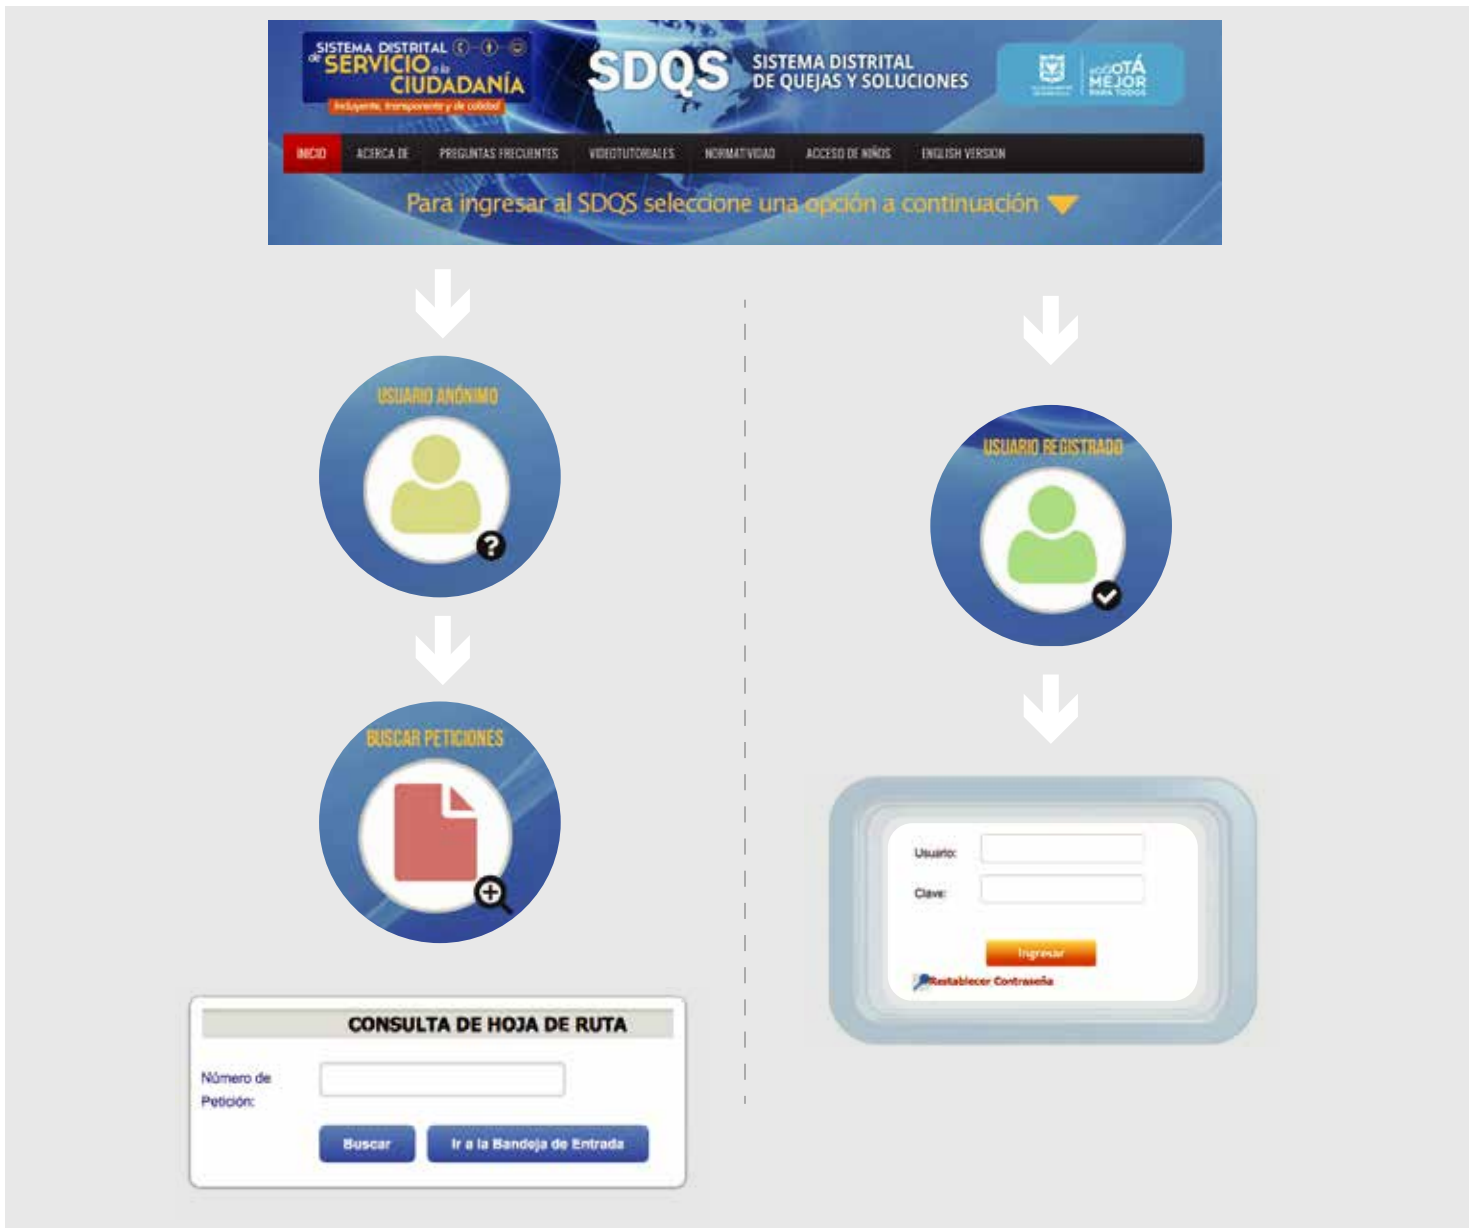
SISTEMA DISTRITAL de SERVICIO a la CIUDADANÍA
Incluyente, transparente y de calidad

SDQS SISTEMA DISTRITAL DE QUEJAS Y SOLUCIONES

BOGOTÁ MEJOR PARA TODOS

INICIO | ACERCA DE | PREGUNTAS FRECUENTES | VIDEOTUTORIALES | NORMATIVIDAD | ACCESO DE NIÑOS | ENGLISH VERSION

Para ingresar al SDQS seleccione una opción a continuación

USUARIO ANÓNIMO

BUSCAR PETICIONES

CONSULTA DE HOJA DE RUTA

Número de Petición:

Buscar | Ir a la Bandeja de Entrada

USUARIO REGISTRADO

Usuario:

Clave:

Ingresar

Restablecer Contraseña